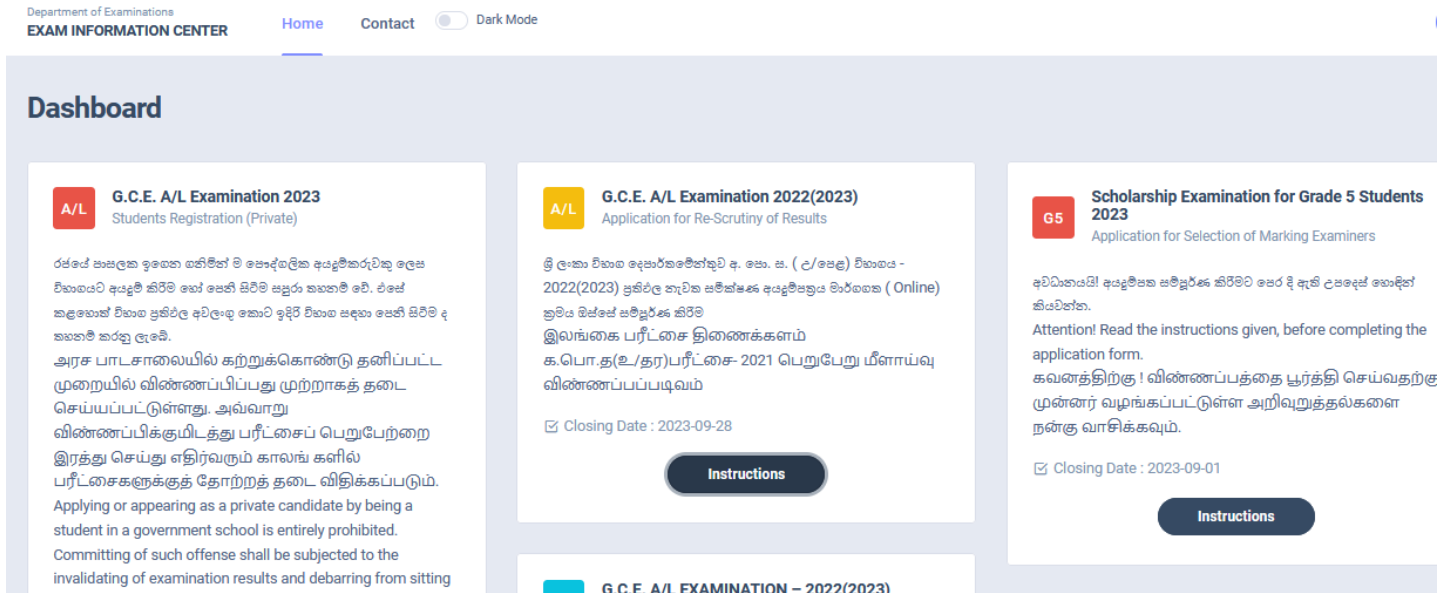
Department of Examinations
EXAM INFORMATION CENTER

Home Contact Dark Mode

Dashboard

A/L

G.C.E. A/L Examination 2023
Students Registration (Private)

රජයේ පාසලක ඉගෙන ගනිමින් ම පෞද්ගලික අයදුම්කරුවකු ලෙස විභාගයට අයදුම් කිරීම හෝ පෙනී සිටීම සපුරා තහනම් වේ. එසේ කළහොත් විභාග ප්‍රතිඵල අවලංගු කොට ඉදිරි විභාග සඳහා පෙනී සිටීම ද තහනම් කරනු ලැබේ.
அரச பாடசாலையில் கற்றுக்கொண்டு தனிப்பட்ட முறையில் விண்ணப்பிப்பது முற்றாகத் தடை செய்யப்பட்டுள்ளது. அவ்வாறு விண்ணப்பிக்குமிடத்து பரீட்சைப் பெறுபேற்றை இரத்து செய்து எதிர்வரும் காலங் களில் பரீட்சைகளுக்குத் தோற்றத் தடை விதிக்கப்படும்.
Applying or appearing as a private candidate by being a student in a government school is entirely prohibited. Committing of such offense shall be subjected to the invalidating of examination results and debarring from sitting

A/L

G.C.E. A/L Examination 2022(2023)
Application for Re-Scrutiny of Results

ශ්‍රී ලංකා විභාග දෙපාර්තමේන්තුව අ. පො. ස. ( උ/පෙළ) විභාගය - 2022(2023) ප්‍රතිඵල නැවත සමීක්ෂණ අයදුම්පත්‍රය මාර්ගගත ( Online) ක්‍රමය ඔස්සේ සම්පූර්ණ කිරීම
இலங்கை பரீட்சை திணைக்களம் க.பொ.த(உ/தர)பரீட்சை- 2021 பெறுபேறு மீளாய்வு விண்ணப்பப்படிவம்

Closing Date : 2023-09-28

Instructions

G.C.E. A/L EXAMINATION – 2022(2023)

G5

Scholarship Examination for Grade 5 Students 2023
Application for Selection of Marking Examiners

අවධානයයි! අයදුම්පත සම්පූර්ණ කිරීමට පෙර දී ඇති උපදෙස් හොඳින් කියවන්න.
Attention! Read the instructions given, before completing the application form.
கவனத்திற்கு ! விண்ணப்பத்தை பூர்த்தி செய்வதற்கு முன்னர் வழங்கப்பட்டுள்ள அறிவுறுத்தல்களை நன்கு வாசிக்கவும்.

Closing Date : 2023-09-01

Instructions